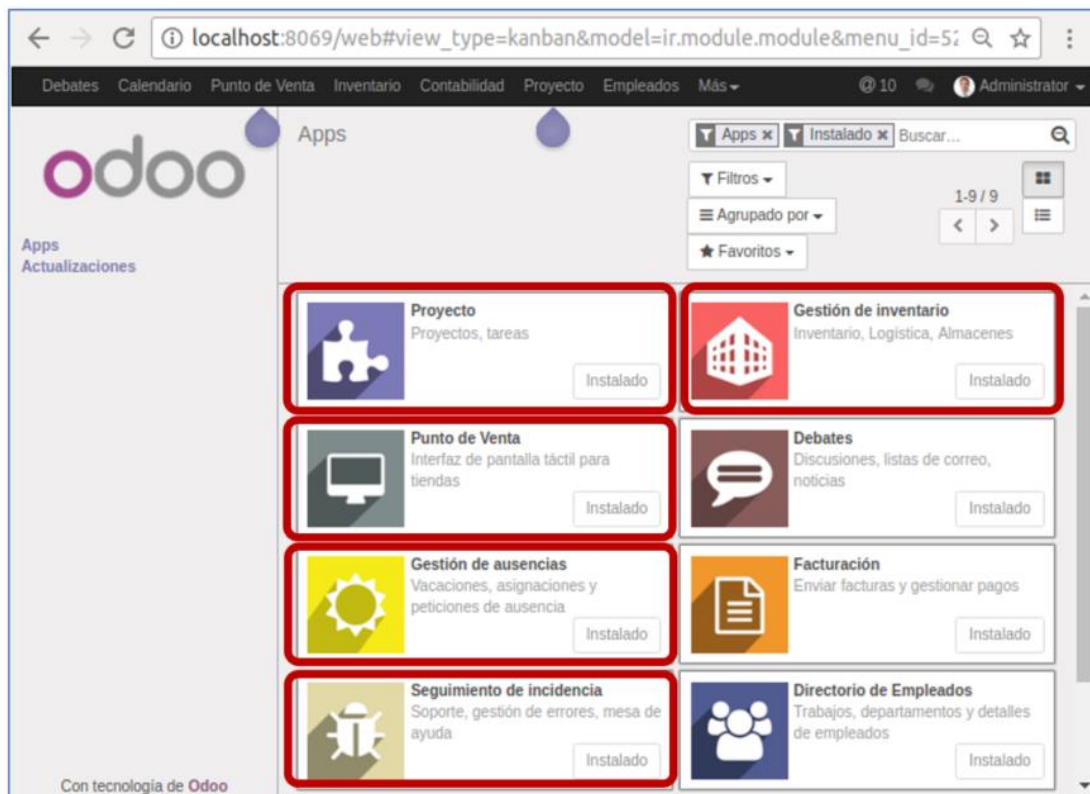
localhost:8069/web#view_type=kanban&model=ir.module.module&menu_id=52

Debates Calendario Punto de Venta Inventario Contabilidad Proyecto Empleados Más

10 Administrator

odoo

Apps
Actualizaciones

Apps

Apps × Instalado × Buscar...

Filtros
Agrupado por
Favoritos

1-9 / 9

Proyecto
Proyectos, tareas
Instalado

Gestión de inventario
Inventario, Logística, Almacenes
Instalado

Punto de Venta
Interfaz de pantalla táctil para tiendas
Instalado

Debates
Discusiones, listas de correo, noticias
Instalado

Gestión de ausencias
Vacaciones, asignaciones y peticiones de ausencia
Instalado

Facturación
Enviar facturas y gestionar pagos
Instalado

Seguimiento de incidencia
Soporte, gestión de errores, mesa de ayuda
Instalado

Directorio de Empleados
Trabajos, departamentos y detalles de empleados
Instalado

Con tecnología de Odoo